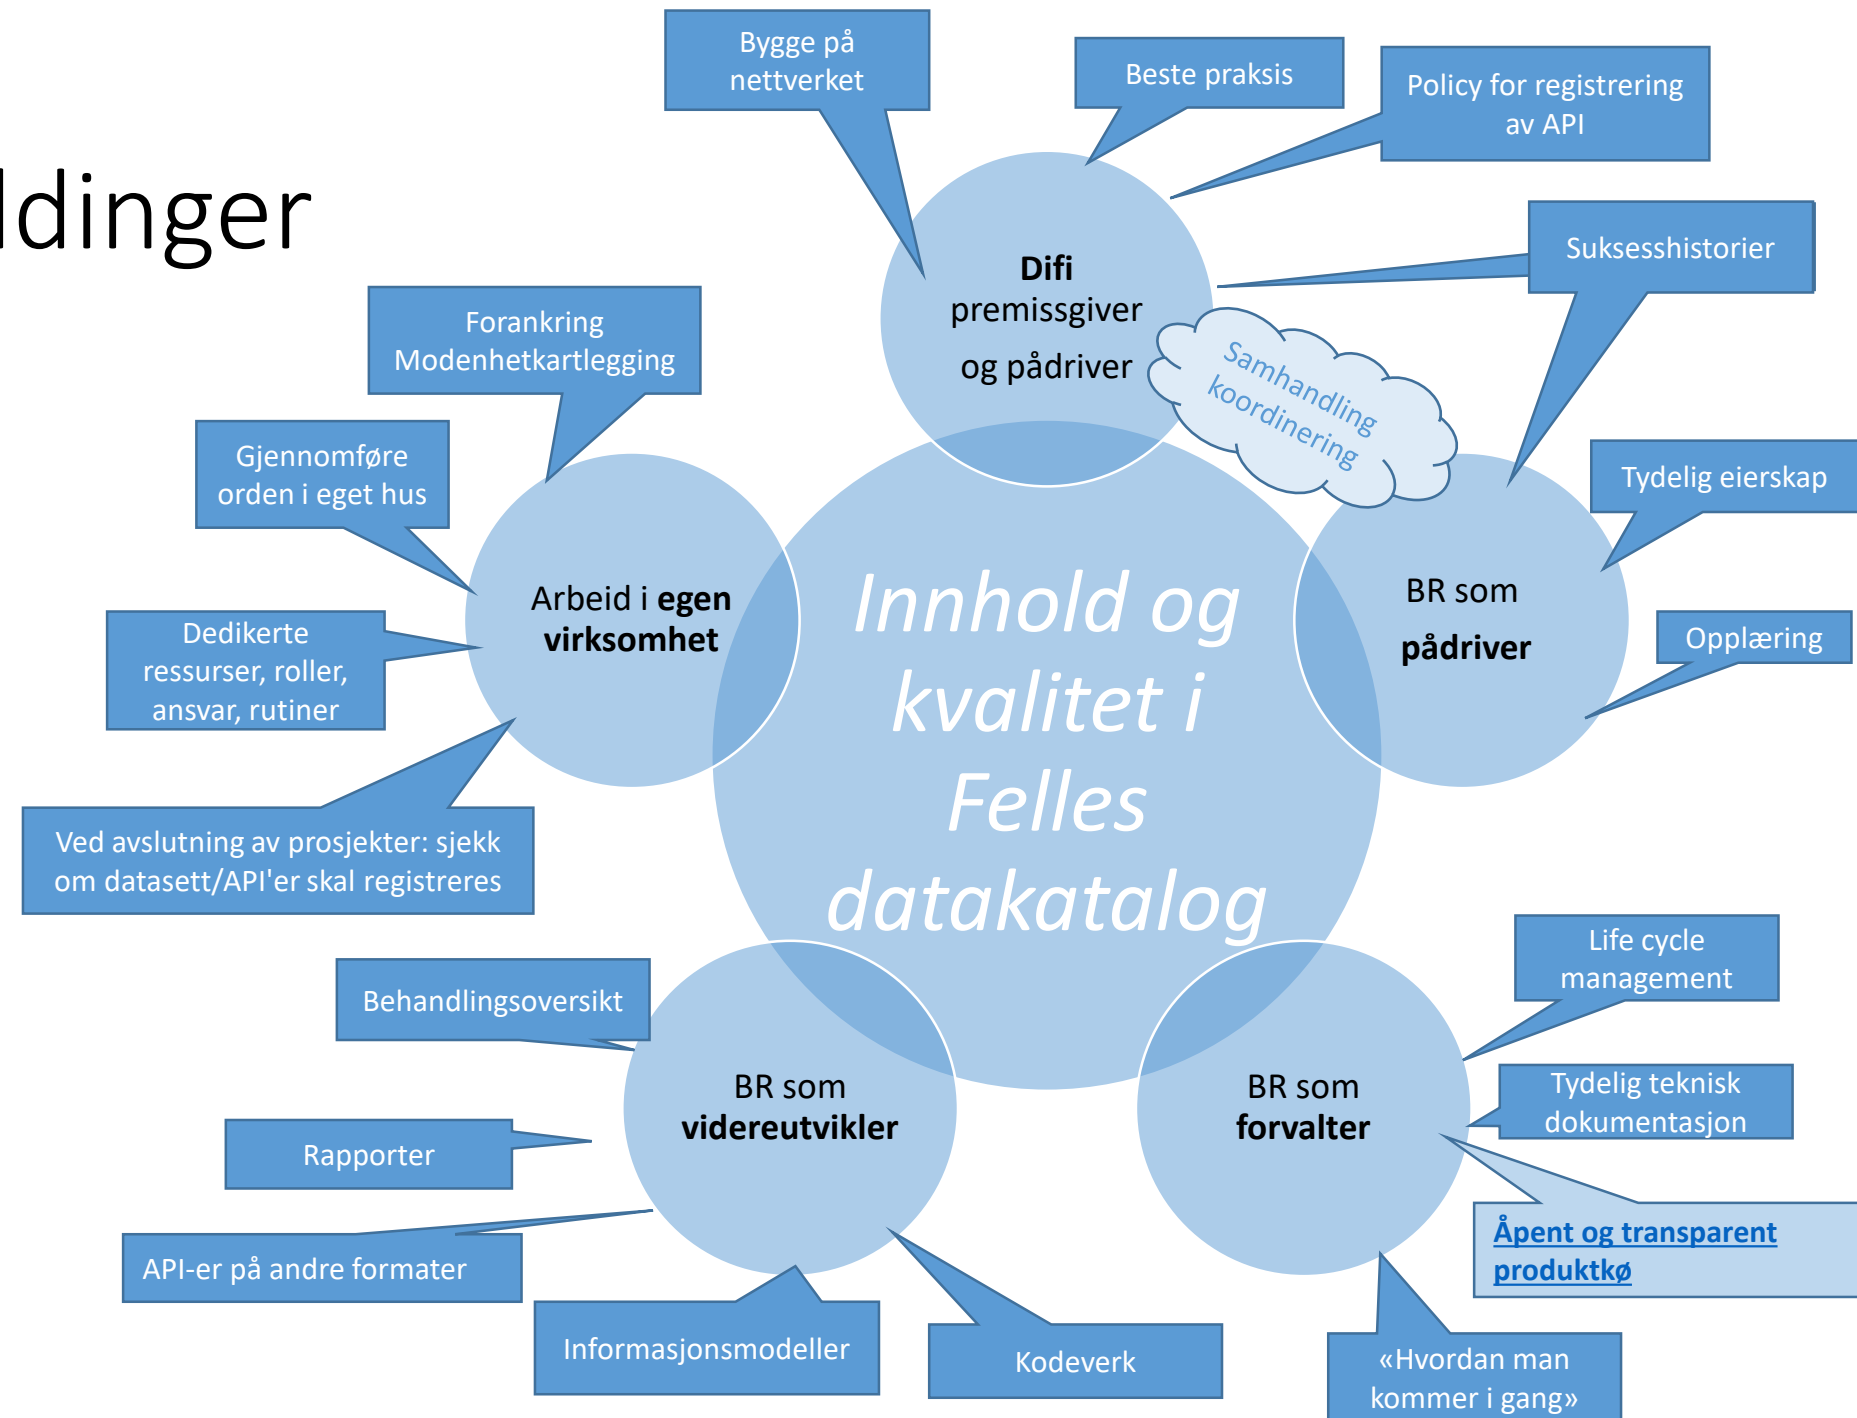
ldinger

Bygge på nettverket

Beste praksis

Policy for registrering av API

Difi premissgiver og pådriver

Samhandling koordinering

Suksesshistorier

Forankring Modenhetkartlegging

Gjennomføre orden i eget hus

Arbeid i **egen virksomhet**

Dedikerte ressurser, roller, ansvar, rutiner

Ved avslutning av prosjekter: sjekk om datasett/API'er skal registreres

*Innhold og kvalitet i Felles datakatalog*

Tydelig eierskap

BR som **pådriver**

Opplæring

Life cycle management

Tydelig teknisk dokumentasjon

Behandlingsoversikt

BR som **videreutvikler**

BR som **forvalter**

Rapporter

API-er på andre formater

Åpent og transparent produktkø

Informasjonsmodeller

Kodeverk

«Hvordan man kommer i gang»